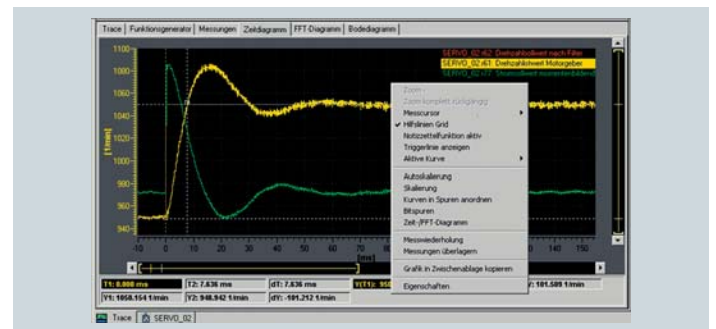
Trace | Funktionsgenerator | Messungen | Zeitdiagramm | FFT-Diagramm | Bodediagramm

1100
1080
1060
1040
1020
1000
980
960
940

[1/min]

-10 0 10 20 30 40 50 60 70 80 90 100 110 120 130 140 150

[ms]

SERVO_02:r62: Drehzahlsollwert nach Filter
SERVO_02:r61: Drehzahlistwert Motorgeber
SERVO_02:r77: Stromsollwert momentbildend

Zoom
Zoom komplett rückgängig
Messcursor
✔ Hilfslinien Grid
Notizzettelfunktion aktiv
Triggerlinie anzeigen
Aktive Kurve
Autoskalierung
Skalierung
Kurven in Spuren anordnen
Bitspuren
Zeit-/FFT-Diagramm
Messwiederholung
Messungen überlagern
Grafik in Zwischenablage kopieren
Eigenschaften

T1: 0.000 ms | T2: 7.636 ms | dT: 7.636 ms | Y(T1): 950 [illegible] | 101.509 1/min
Y1: 1050.154 1/min | Y2: 948.942 1/min | dY: -101.212 1/min

Trace | SERVO_02